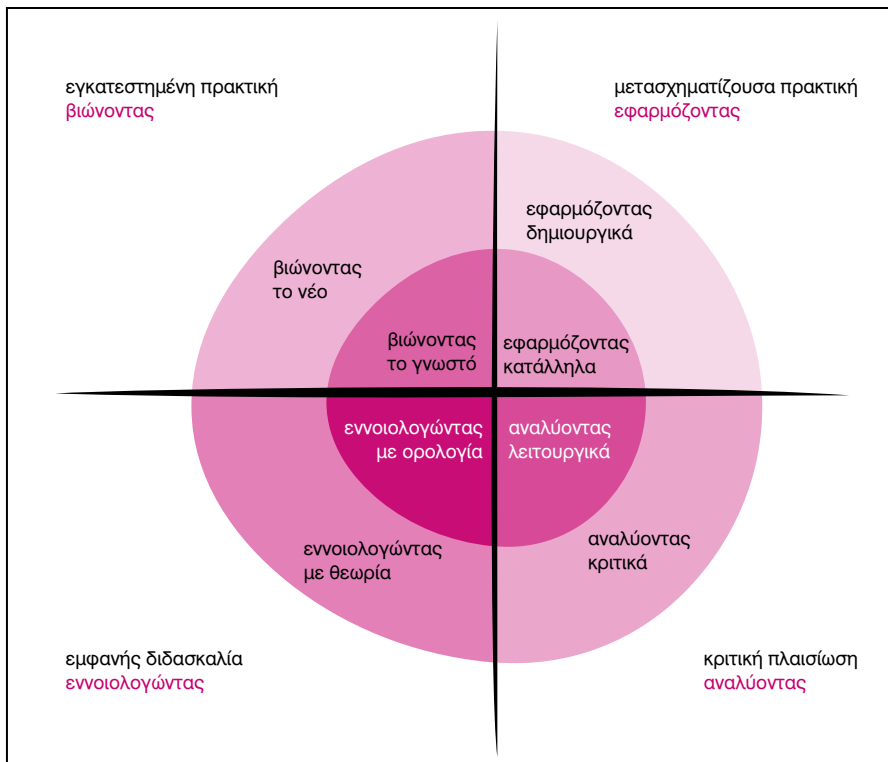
εγκατεστημένη πρακτική
βιώνοντας

μετασχηματίζουσα πρακτική
εφαρμόζοντας

εφαρμόζοντας δημιουργικά

βιώνοντας το νέο

βιώνοντας το γνωστό

εφαρμόζοντας κατάλληλα

εννοιολογώντας με ορολογία

αναλύοντας λειτουργικά

εννοιολογώντας με θεωρία

αναλύοντας κριτικά

εμφανής διδασκαλία
εννοιολογώντας

κριτική πλαισίωση
αναλύοντας